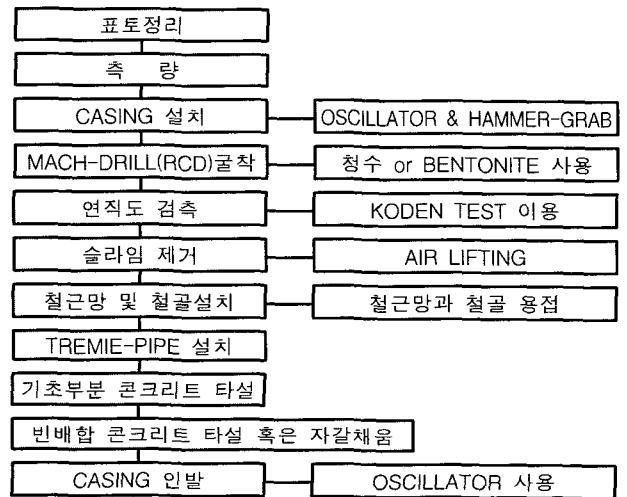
표토정리

측 량

CASING 설치

OSCILLATOR & HAMMER-GRAB

MACH-DRILL(RCD)굴착

청수 or BENTONITE 사용

연직도 검측

KODEN TEST 이용

슬라임 제거

AIR LIFTING

철근망 및 철골설치

철근망과 철골 용접

TREMIE-PIPE 설치

기초부분 콘크리트 타설

빈배합 콘크리트 타설 혹은 자갈채움

CASING 인발

OSCILLATOR 사용